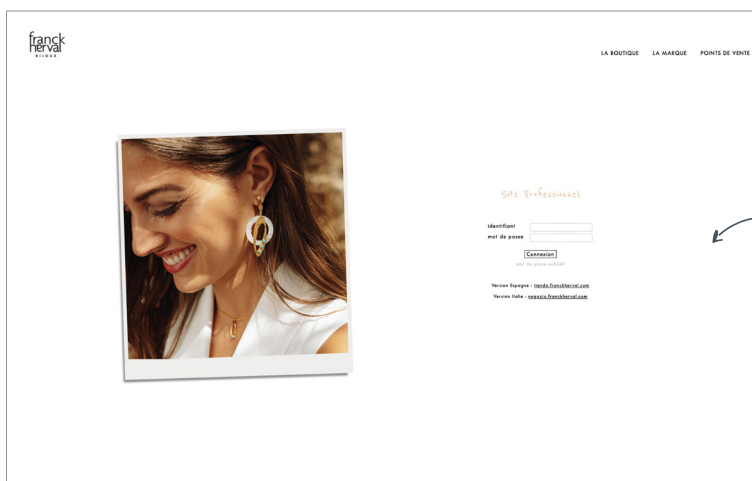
franck herval
BIJOUX

LA BOUTIQUE LA MARQUE POINTS DE VENTE

Site Professionnel

identifiant
mot de passe
Connexion
mot de passe oublié

Version Espagne : tienda.franckherval.com
Version Italie : negozio.franckherval.com